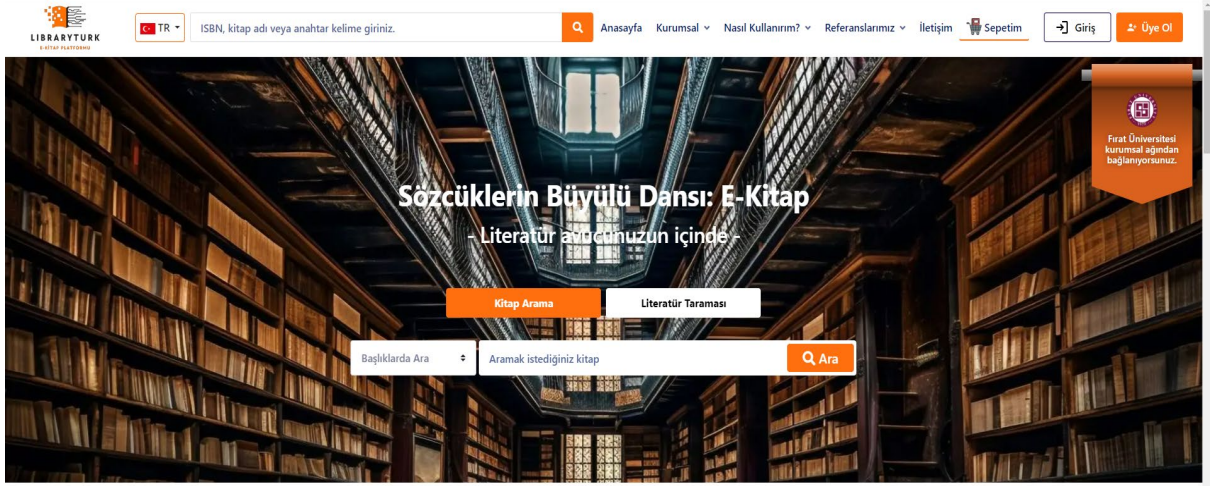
LIBRARYTURK
E-KİTAP PLATFORMU

TR

ISBN, kitap adı veya anahtar kelime giriniz.

Anasayfa Kurumsal Nasıl Kullanırım? Referanslarımız İletişim Sepetim Giriş Üye Ol

Fırat Üniversitesi kurumsal ağından bağlanıyorsunuz.

Sözcüklerin Büyülü Dansı: E-Kitap

- Literatür avucunuzun içinde -

Kitap Arama Literatür Taraması

Başlıklarda Ara

Aramak istediğiniz kitap

Ara